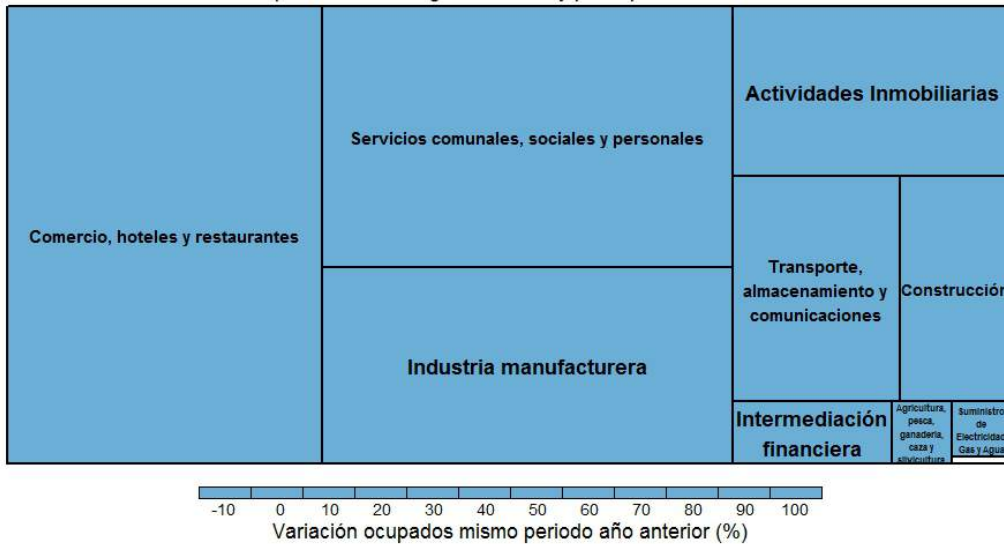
Comercio, hoteles y restaurantes

Servicios comunales, sociales y personales

Industria manufacturera

Actividades Inmobiliarias

Transporte, almacenamiento y comunicaciones

Construcción

Intermediación financiera

Agricultura, pesca, ganadería, caza y silvicultura

Suministro de Electricidad Gas y Agua

-10 0 10 20 30 40 50 60 70 80 90 100
Variación ocupados mismo periodo año anterior (%)